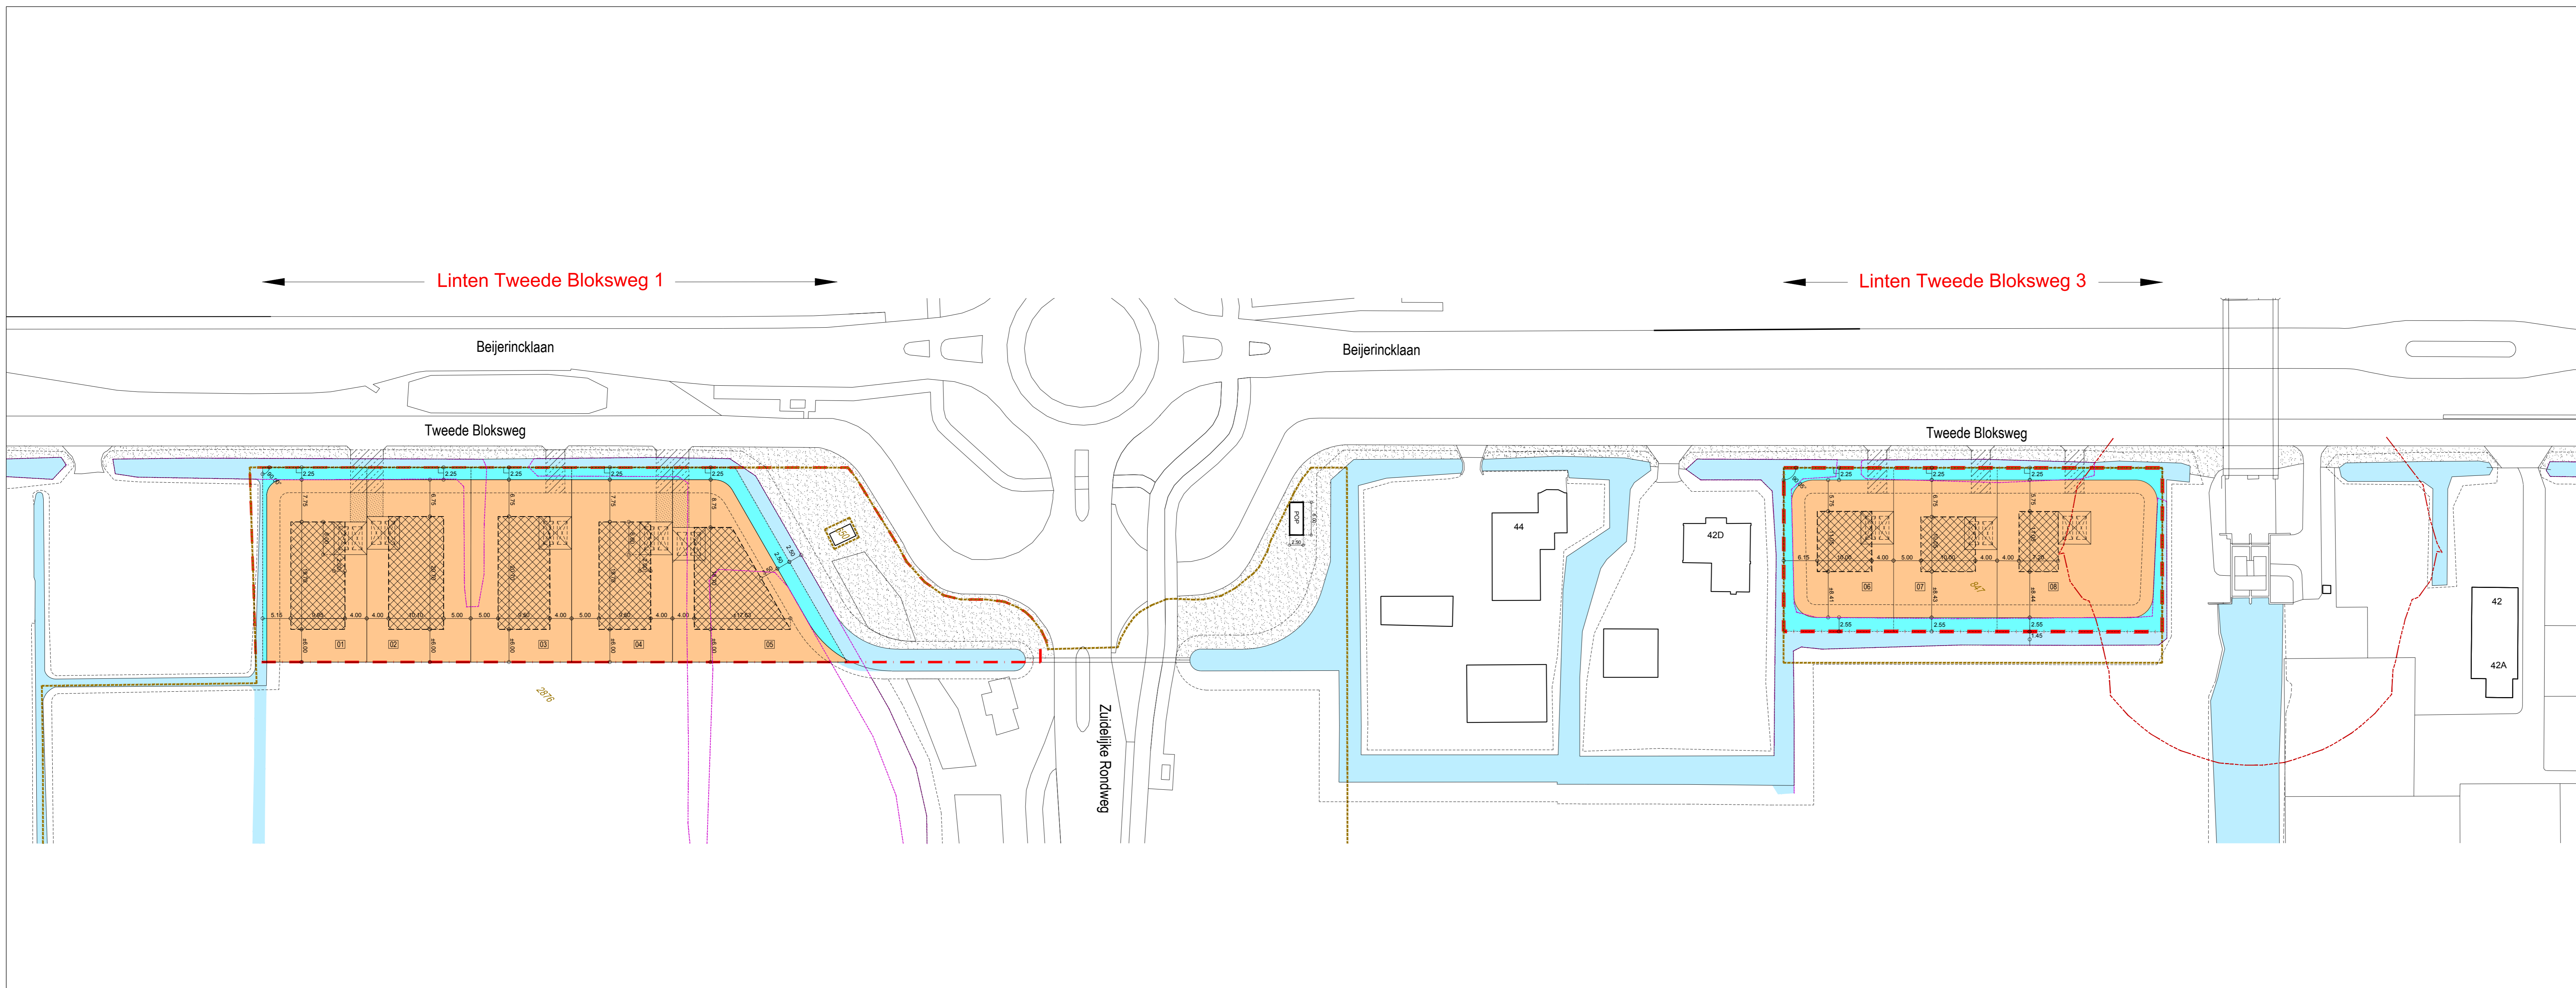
Linten Tweede Bloksweg 1

Linten Tweede Bloksweg 3

Beijerincklaan

Beijerincklaan

Tweede Bloksweg

Tweede Bloksweg

2.25 2.25 2.25 2.25

2.25 2.25 2.25

5.15 4.00 4.00 5.00 5.00 4.00 5.00 4.00

6.15 4.00 5.00 4.00 4.00

01 02 03 04 05

06 07 08

2.50 2.50

2.55 2.55 2.55

2876

847

44

42D

42

42A

POP

Zuidelijke Rondweg